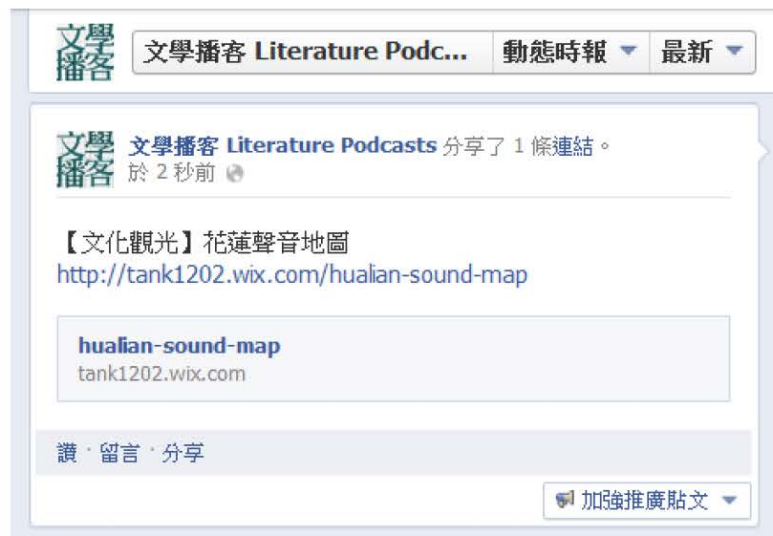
文學播客

文學播客 Literature Podc... | 動態時報 | 最新

文學播客

文學播客 Literature Podcasts 分享了 1 條連結。
於 2 秒前

【文化觀光】花蓮聲音地圖
http://tank1202.wix.com/hualian-sound-map

hualian-sound-map
tank1202.wix.com

讚 · 留言 · 分享

加強推廣貼文